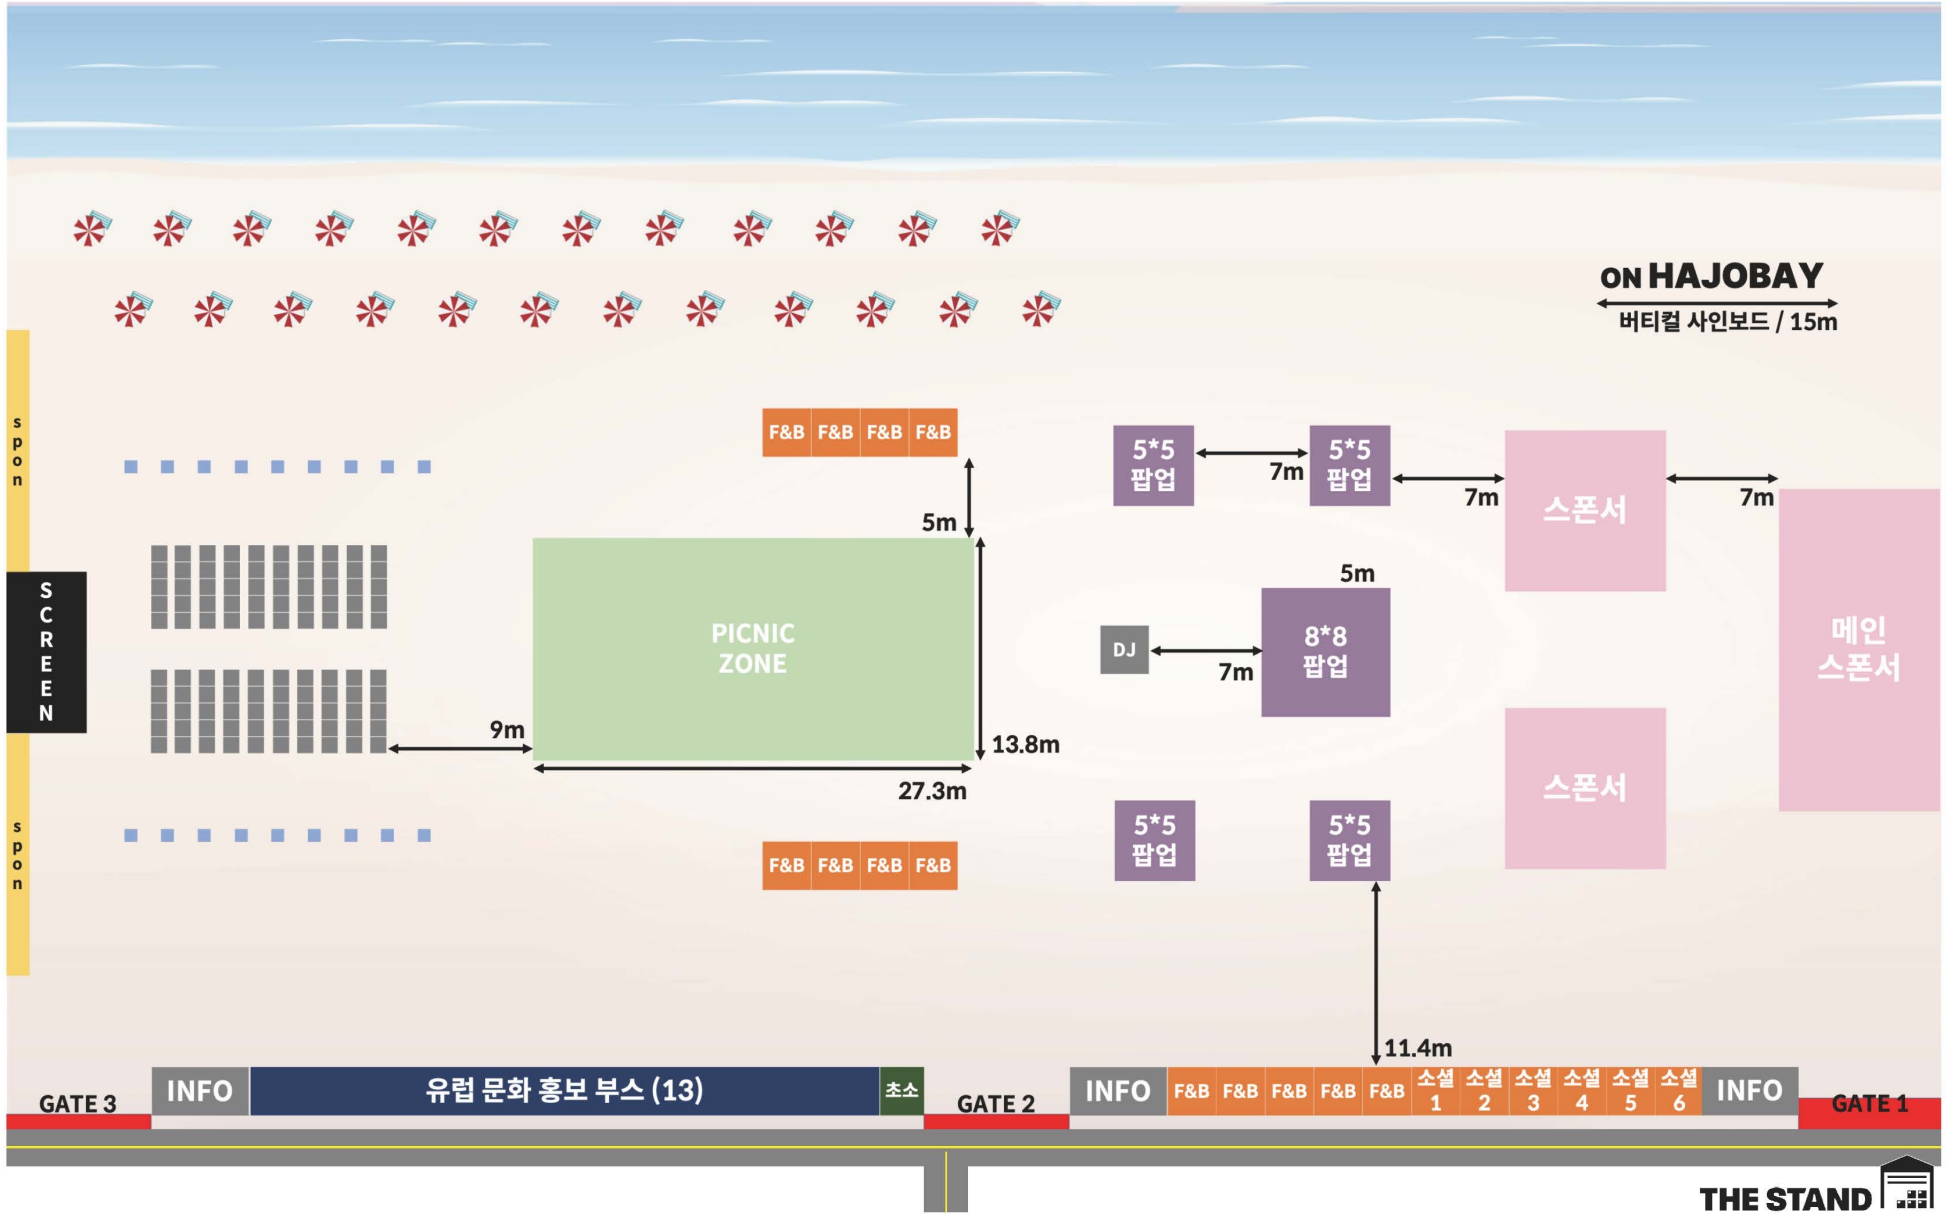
ON HAJOBAY
버티컬 사인보드 / 15m

spon

SCREEN

spon

F&B F&B F&B F&B

5m

PICNIC ZONE

9m

13.8m

27.3m

F&B F&B F&B F&B

5*5 팝업

7m

5*5 팝업

7m

스폰서

7m

메인 스폰서

5m

DJ

7m

8*8 팝업

스폰서

5*5 팝업

5*5 팝업

11.4m

GATE 3

INFO

유럽 문화 홍보 부스 (13)

초소

GATE 2

INFO

F&B F&B F&B F&B F&B

소셜 1 소셜 2 소셜 3 소셜 4 소셜 5 소셜 6

INFO

GATE 1

THE STAND